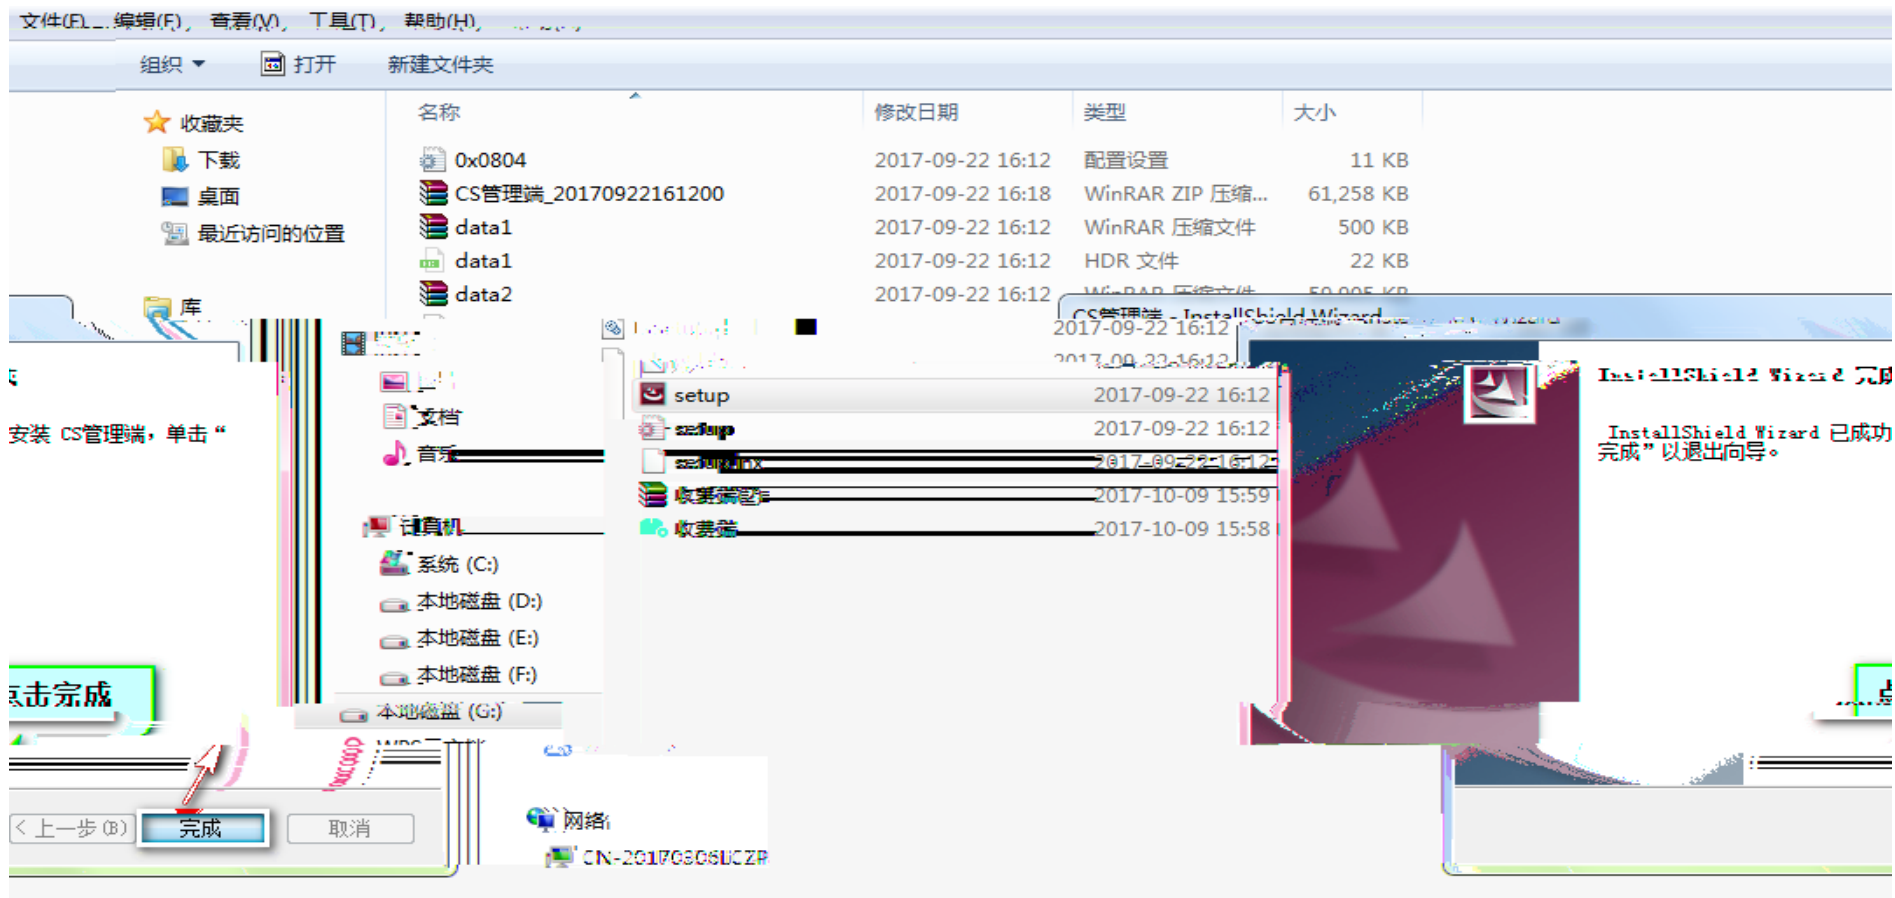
文件(F) 编辑(E) 查看(V) 工具(T) 帮助(H)

组织 ▾ 打开 新建文件夹

收藏夹
下载
桌面
最近访问的位置

库

文档
音乐

计算机
系统 (C:)
本地磁盘 (D:)
本地磁盘 (E:)
本地磁盘 (F:)
本地磁盘 (G:)

网络
CN-20170606UCZR

| 名称 | 修改日期 | 类型 | 大小 |
|---|---|---|---|
| 0x0804 | 2017-09-22 16:12 | 配置设置 | 11 KB |
| CS管理端_20170922161200 | 2017-09-22 16:18 | WinRAR ZIP 压缩... | 61,258 KB |
| data1 | 2017-09-22 16:12 | WinRAR 压缩文件 | 500 KB |
| data1 | 2017-09-22 16:12 | HDR 文件 | 22 KB |
| data2 | 2017-09-22 16:12 | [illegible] | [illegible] |
| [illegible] | 2017-09-22 16:12 | | |
| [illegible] | 2017-09-22 16:12 | | |
| setup | 2017-09-22 16:12 | | |
| setup | 2017-09-22 16:12 | | |
| setup.inx | 2017-09-22 16:12 | | |
| 收费端配件 | 2017-10-09 15:59 | | |
| 收费端 | 2017-10-09 15:58 | | |

安装 CS管理端，单击 “

点击完成

< 上一步 (B) 完成 取消

CS管理端 - InstallShield Wizard

InstallShield Wizard 完成

InstallShield Wizard 已成功
完成” 以退出向导。

点